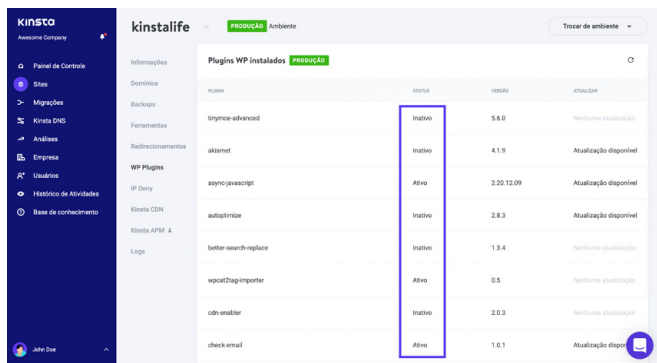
kinsta
Awesome Company

Painel de Controle
Sites
Migrações
Kinsta DNS
Análises
Empresa
Usuários
Histórico de Atividades
Base de conhecimento

John Doe

kinstalife PRODUÇÃO Ambiente

Trocar de ambiente

Informações
Domínios
Backups
Ferramentas
Redirecionamentos
WP Plugins
IP Deny
Kinsta CDN
Kinsta APM
Logs

Plugins WP instalados PRODUÇÃO

| PLUGIN | STATUS | VERSÃO | ATUALIZAR |
|---|---|---|---|
| tinymce-advanced | Inativo | 5.6.0 | Nenhuma atualização |
| akismet | Inativo | 4.1.9 | Atualização disponível |
| async-javascript | Ativo | 2.20.12.09 | Atualização disponível |
| autoptimize | Inativo | 2.8.3 | Atualização disponível |
| better-search-replace | Inativo | 1.3.4 | Nenhuma atualização |
| wpcat2tag-importer | Ativo | 0.5 | Nenhuma atualização |
| cdn-enabler | Inativo | 2.0.3 | Atualização disponível |
| check-email | Ativo | 1.0.1 | Atualização disponível |